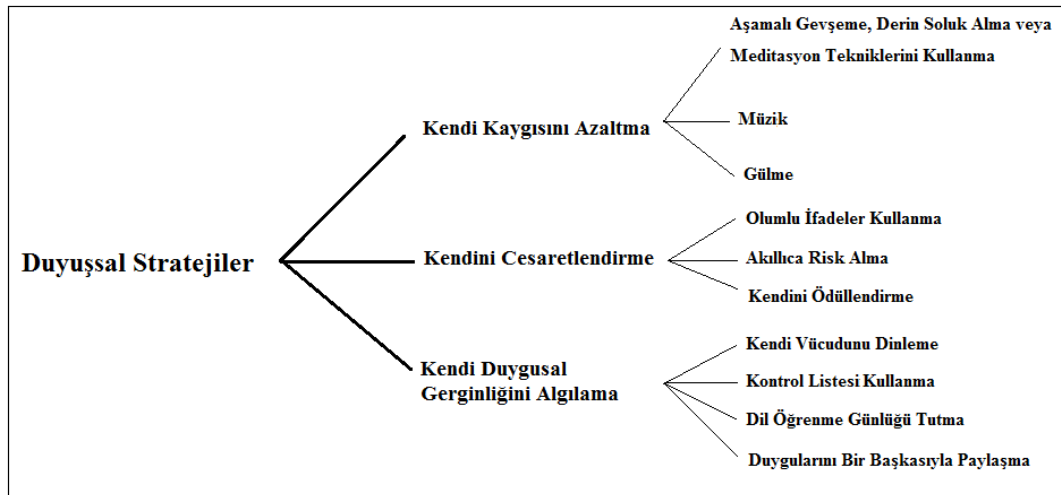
Duyuşsal Stratejiler

Kendi Kaygısını Azaltma

Aşamalı Gevşeme, Derin Soluk Alma veya Meditasyon Tekniklerini Kullanma

Müzik

Gülme

Kendini Cesaretlendirme

Olumlu İfadeler Kullanma

Akıllıca Risk Alma

Kendini Ödüllendirme

Kendi Duygusal Gerginliğini Algılama

Kendi Vücudunu Dinleme

Kontrol Listesi Kullanma

Dil Öğrenme Günlüğü Tutma

Duygularını Bir Başkasıyla Paylaşma